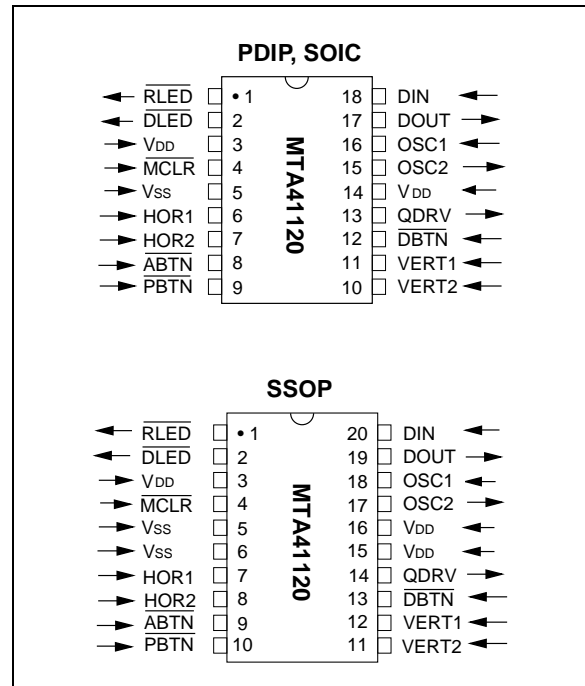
PDIP, SOIC

$\overline{RLED}$ • 1
$\overline{DLED}$ 2
$V_{DD}$ 3
$\overline{MCLR}$ 4
$V_{SS}$ 5
HOR1 6
HOR2 7
$\overline{ABTN}$ 8
$\overline{PBTN}$ 9

MTA41120

18 DIN
17 DOUT
16 OSC1
15 OSC2
14 $V_{DD}$
13 QDRV
12 $\overline{DBTN}$
11 VERT1
10 VERT2

SSOP

$\overline{RLED}$ • 1
$\overline{DLED}$ 2
$V_{DD}$ 3
$\overline{MCLR}$ 4
$V_{SS}$ 5
$V_{SS}$ 6
HOR1 7
HOR2 8
$\overline{ABTN}$ 9
$\overline{PBTN}$ 10

MTA41120

20 DIN
19 DOUT
18 OSC1
17 OSC2
16 $V_{DD}$
15 $V_{DD}$
14 QDRV
13 $\overline{DBTN}$
12 VERT1
11 VERT2